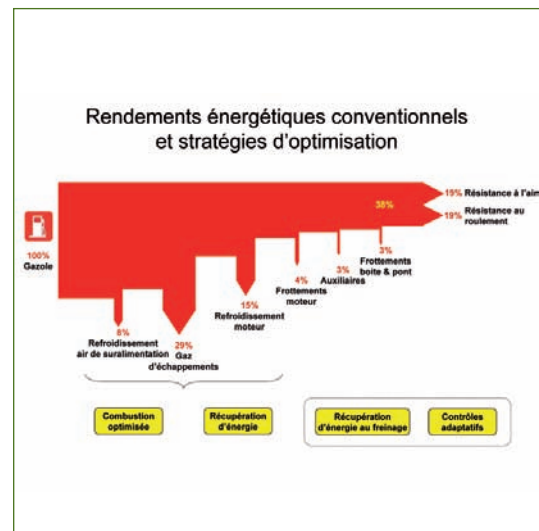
Rendements énergétiques conventionnels et stratégies d'optimisation

100%
Gazole

19% Résistance à l'air

38%

19% Résistance au roulement

3%
Frottements boite & pont

3%
Auxiliaires

4%
Frottements moteur

15%
Refroidissement moteur

8%
Refroidissement air de suralimentation

29%
Gaz d'échappements

Combustion optimisée

Récupération d'énergie

Récupération d'énergie au freinage

Contrôles adaptatifs